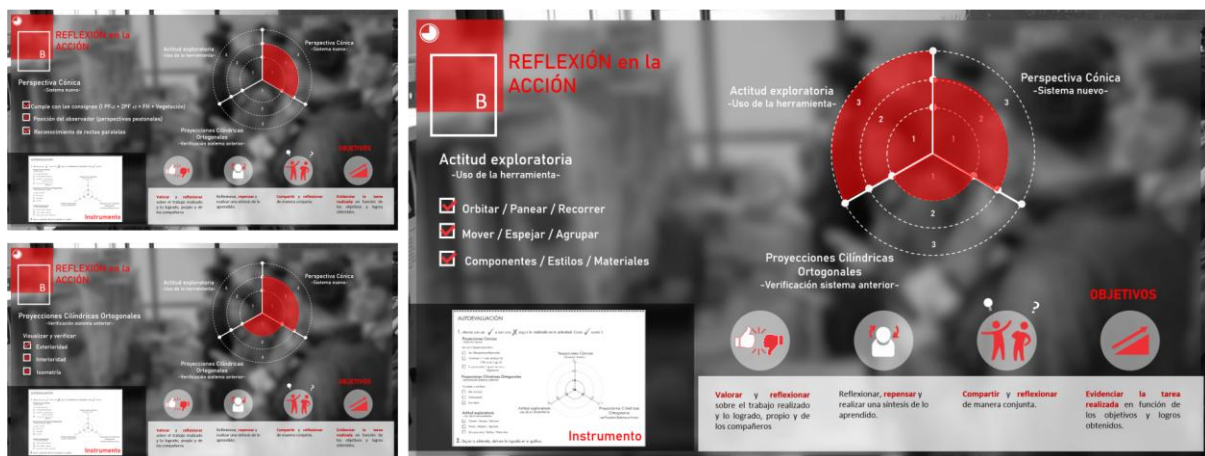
B

REFLEXIÓN en la ACCIÓN

Perspectiva Cónica
-Sistema nuevo-

Cumple con las consignas (I PF₁₂ + 2PF c/r PH + Vegetación)

Posición del observador (perspectivas peatonales)

Reconocimiento de rectas paralelas

Actitud exploratoria
-Uso de la herramienta-

Perspectiva Cónica
-Sistema nuevo-

Proyecciones Cilíndricas Ortogonales
-Verificación sistema anterior-

OBJETIVOS

Instrumento

Valorar y reflexionar sobre el trabajo realizado y lo logrado, propio y de los compañeros

Reflexionar, repensar y realizar una síntesis de lo aprendido.

Compartir y reflexionar de manera conjunta.

Evidenciar la tarea realizada en función de los objetivos y logros obtenidos.

B

REFLEXIÓN en la ACCIÓN

Proyecciones Cilíndricas Ortogonales
-Verificación sistema anterior-

Visualizar y verificar:

Exterioridad

Interioridad

Isometría

Actitud exploratoria
-Uso de la herramienta-

Perspectiva Cónica
-Sistema nuevo-

Proyecciones Cilíndricas Ortogonales
-Verificación sistema anterior-

OBJETIVOS

Instrumento

Valorar y reflexionar sobre el trabajo realizado y lo logrado, propio y de los compañeros

Reflexionar, repensar y realizar una síntesis de lo aprendido.

Compartir y reflexionar de manera conjunta.

Evidenciar la tarea realizada en función de los objetivos y logros obtenidos.

B

REFLEXIÓN en la ACCIÓN

Actitud exploratoria
-Uso de la herramienta-

Perspectiva Cónica
-Sistema nuevo-

3 2 1 1 2 3 1 2 3

Actitud exploratoria
-Uso de la herramienta-

Orbitar / Panear / Recorrer

Mover / Espejar / Agrupar

Componentes / Estilos / Materiales

Proyecciones Cilíndricas Ortogonales
-Verificación sistema anterior-

OBJETIVOS

AUTOEVALUACIÓN

Instrumento

Valorar y reflexionar sobre el trabajo realizado y lo logrado, propio y de los compañeros

Reflexionar, repensar y realizar una síntesis de lo aprendido.

Compartir y reflexionar de manera conjunta.

Evidenciar la tarea realizada en función de los objetivos y logros obtenidos.